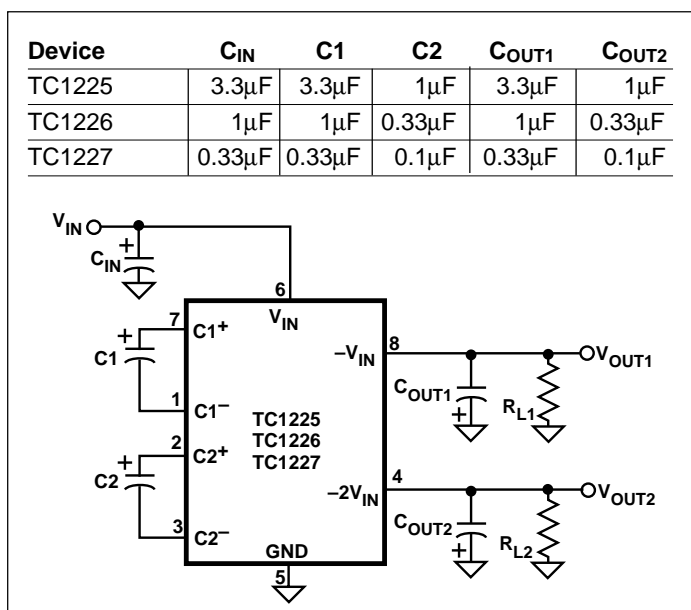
| Device | $C_{IN}$ | C1 | C2 | $C_{OUT1}$ | $C_{OUT2}$ |
|---|---|---|---|---|---|
| TC1225 | 3.3μF | 3.3μF | 1μF | 3.3μF | 1μF |
| TC1226 | 1μF | 1μF | 0.33μF | 1μF | 0.33μF |
| TC1227 | 0.33μF | 0.33μF | 0.1μF | 0.33μF | 0.1μF |

$V_{IN}$
+
$C_{IN}$
6
$V_{IN}$
7
$C1^+$
+
C1
1
$C1^-$
2
$C2^+$
+
C2
3
$C2^-$
TC1225
TC1226
TC1227
$-V_{IN}$
8
$C_{OUT1}$
+
$R_{L1}$
$V_{OUT1}$
$-2V_{IN}$
4
$C_{OUT2}$
+
$R_{L2}$
$V_{OUT2}$
GND
5